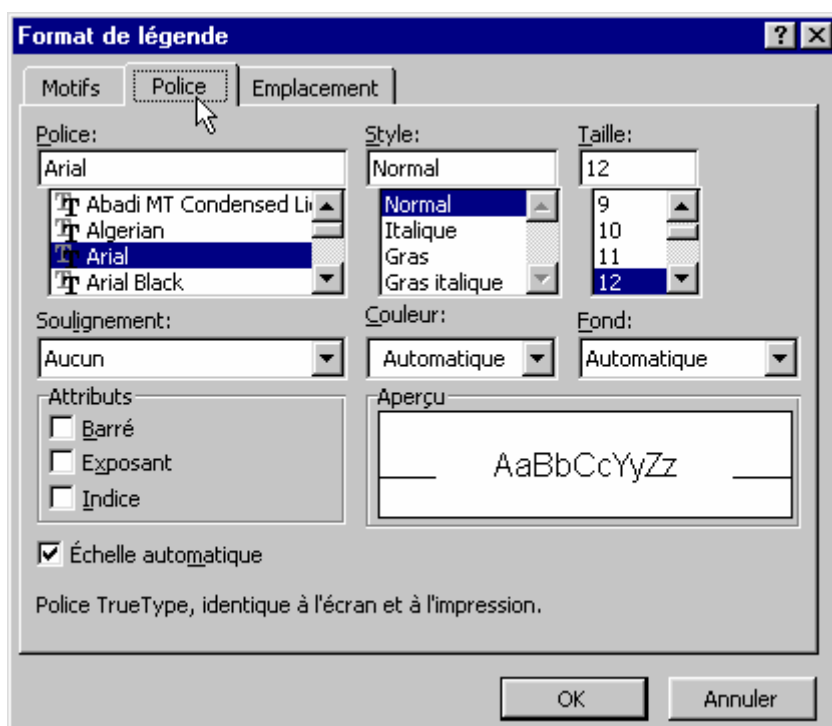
Format de légende
?
X
Motifs
Police
Emplacement
Police:
Arial
Abadi MT Condensed Li
Algerian
Arial
Arial Black
Style:
Normal
Normal
Italique
Gras
Gras italique
Taille:
12
9
10
11
12
Soulignement:
Aucun
Couleur:
Automatique
Fond:
Automatique
Attributs
Barré
Exposant
Indice
Aperçu
AaBbCcYyZz
Échelle automatique
Police TrueType, identique à l'écran et à l'impression.
OK
Annuler